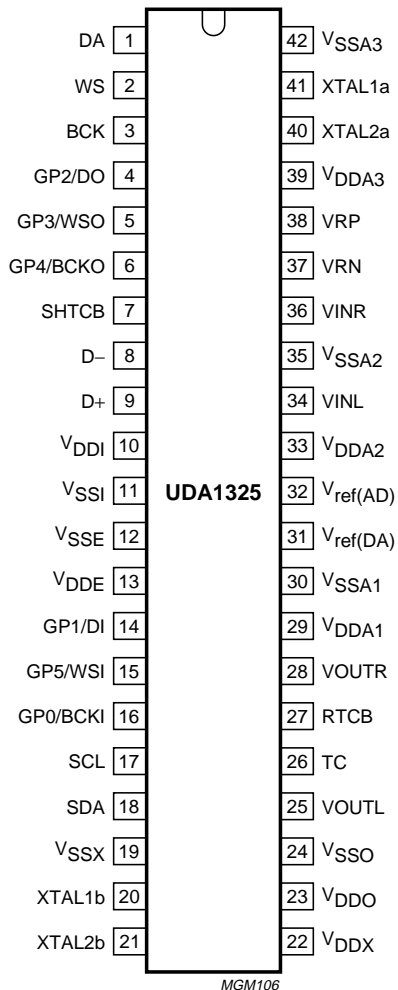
DA 1
WS 2
BCK 3
GP2/DO 4
GP3/WSO 5
GP4/BCKO 6
SHTCB 7
D− 8
D+ 9
$V_{DDI}$ 10
$V_{SSI}$ 11
$V_{SSE}$ 12
$V_{DDE}$ 13
GP1/DI 14
GP5/WSI 15
GP0/BCKI 16
SCL 17
SDA 18
$V_{SSX}$ 19
XTAL1b 20
XTAL2b 21

UDA1325

42 $V_{SSA3}$
41 XTAL1a
40 XTAL2a
39 $V_{DDA3}$
38 VRP
37 VRN
36 VINR
35 $V_{SSA2}$
34 VINL
33 $V_{DDA2}$
32 $V_{ref(AD)}$
31 $V_{ref(DA)}$
30 $V_{SSA1}$
29 $V_{DDA1}$
28 VOUTR
27 RTCB
26 TC
25 VOUTL
24 $V_{SSO}$
23 $V_{DDO}$
22 $V_{DDX}$

MGM106